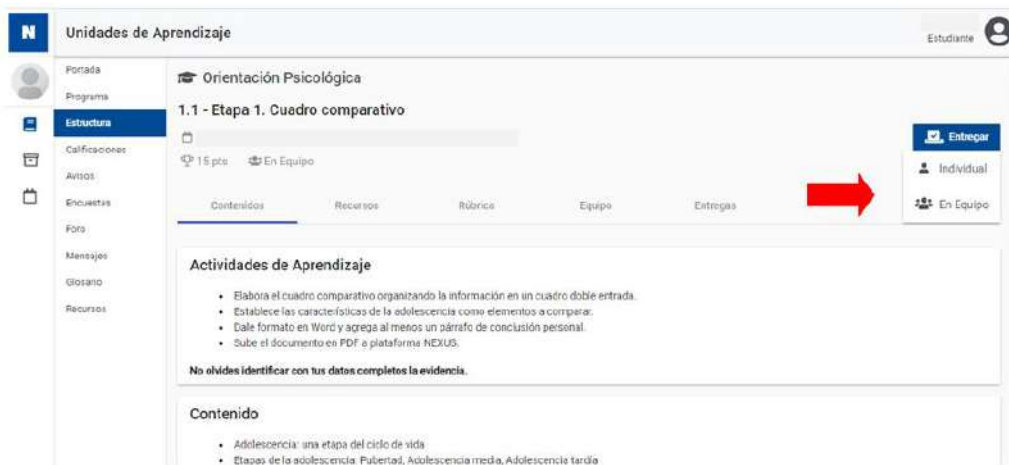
N

Unidades de Aprendizaje

Estudiante

Portada
Programa
Estructura
Calificaciones
Avisos
Encuestas
Foro
Mensajes
Glosario
Recursos

Orientación Psicológica

1.1 - Etapa 1. Cuadro comparativo

15 pts En Equipo

Entregar
Individual
En Equipo

Contenidos Recursos Rúbrica Equipo Entregas

Actividades de Aprendizaje

- Elabora el cuadro comparativo organizando la información en un cuadro doble entrada.
- Establece las características de la adolescencia como elementos a comparar.
- Dale formato en Word y agrega al menos un párrafo de conclusión personal.
- Sube el documento en PDF a plataforma NEXUS.

No olvides identificar con tus datos completos la evidencia.

Contenido

- Adolescencia: una etapa del ciclo de vida
- Etapas de la adolescencia: Pubertad, Adolescencia media, Adolescencia tardía